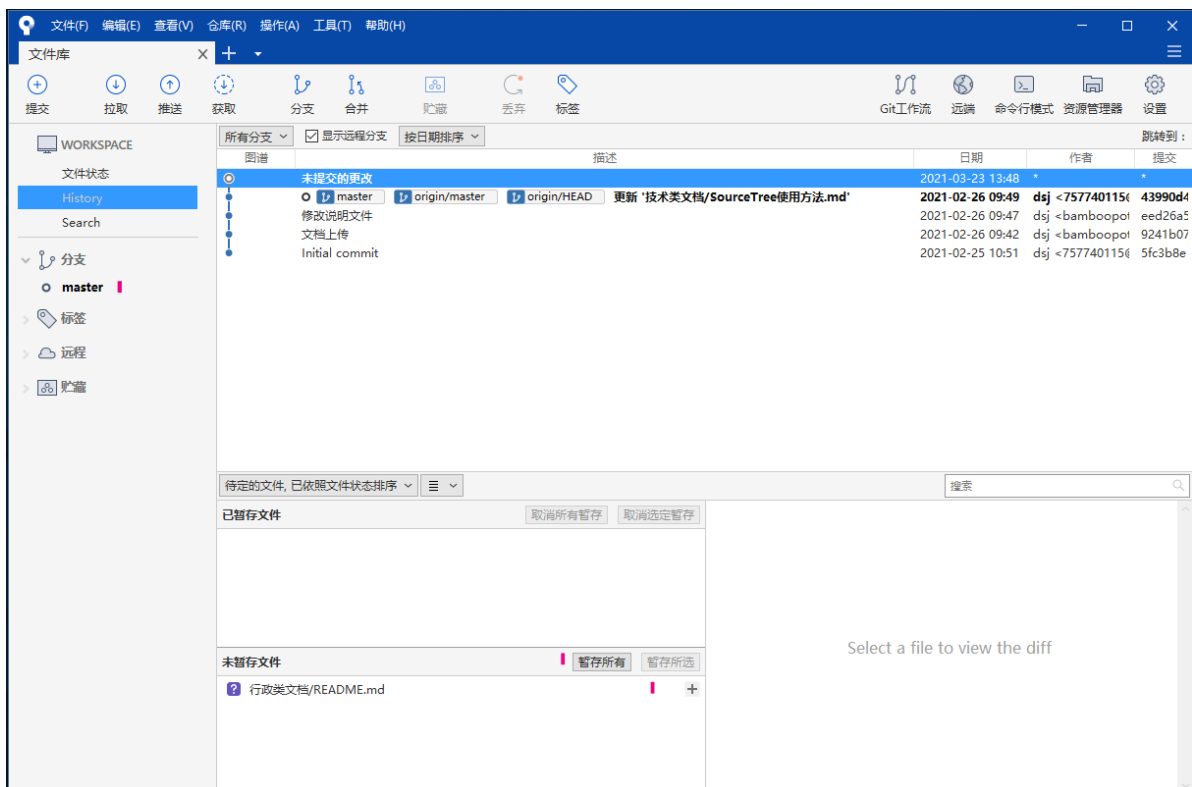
文件(F) 编辑(E) 查看(V) 仓库(R) 操作(A) 工具(T) 帮助(H)

文件库 × +

提交 拉取 推送 获取 分支 合并 贮藏 丢弃 标签 Git工作流 远端 命令行模式 资源管理器 设置

WORKSPACE
文件状态
History
Search
分支
master
标签
远程
贮藏

所有分支 显示远程分支 按日期排序 跳转到：

| 图谱 | 描述 | 日期 | 作者 | 提交 |
|---|---|---|---|---|
| | 未提交的更改 | 2021-03-23 13:48 | * | * |
| | master origin/master origin/HEAD 更新 '技术类文档/SourceTree使用方法.md' | 2021-02-26 09:49 | dsj <757740115( | 43990d4 |
| | 修改说明文件 | 2021-02-26 09:47 | dsj <bamboopot | eed26a5 |
| | 文档上传 | 2021-02-26 09:42 | dsj <bamboopot | 9241b07 |
| | Initial commit | 2021-02-25 10:51 | dsj <757740115( | 5fc3b8e |

待定的文件, 已依照文件状态排序

搜索

已暂存文件 取消所有暂存 取消选定暂存

未暂存文件 暂存所有 暂存所选

行政类文档/README.md

Select a file to view the diff